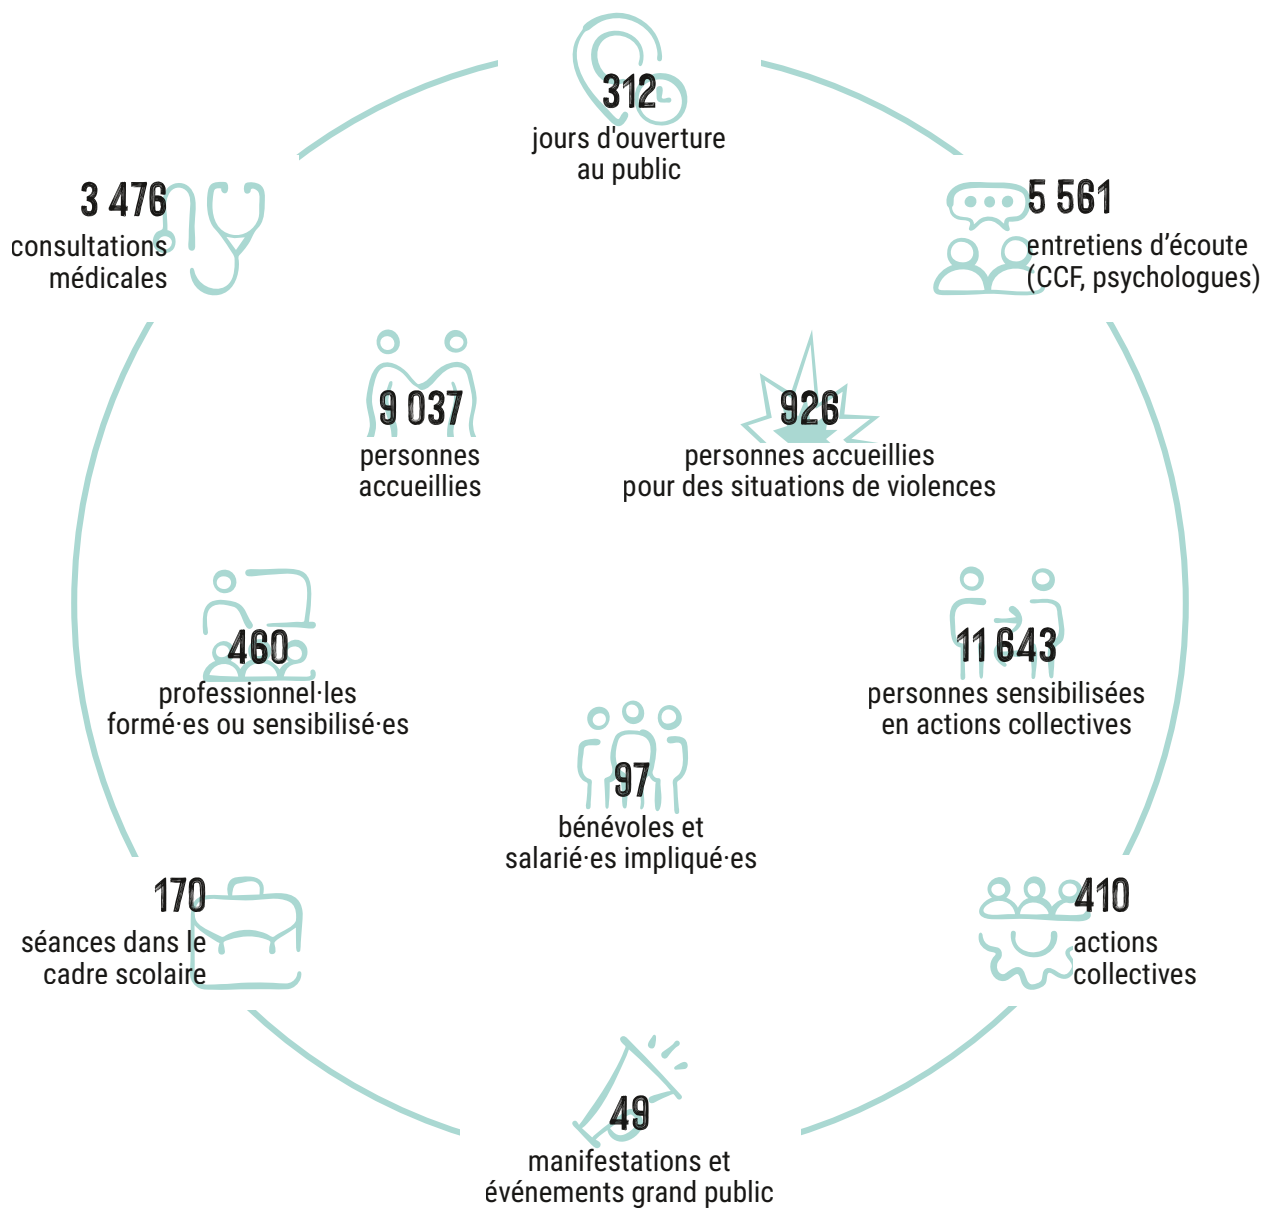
312
jours d'ouverture au public

3 476
consultations médicales

5 561
entretiens d’écoute (CCF, psychologues)

9 037
personnes accueillies

926
personnes accueillies pour des situations de violences

460
professionnel·les formé·es ou sensibilisé·es

11 643
personnes sensibilisées en actions collectives

97
bénévoles et salarié·es impliqué·es

170
séances dans le cadre scolaire

410
actions collectives

49
manifestations et événements grand public